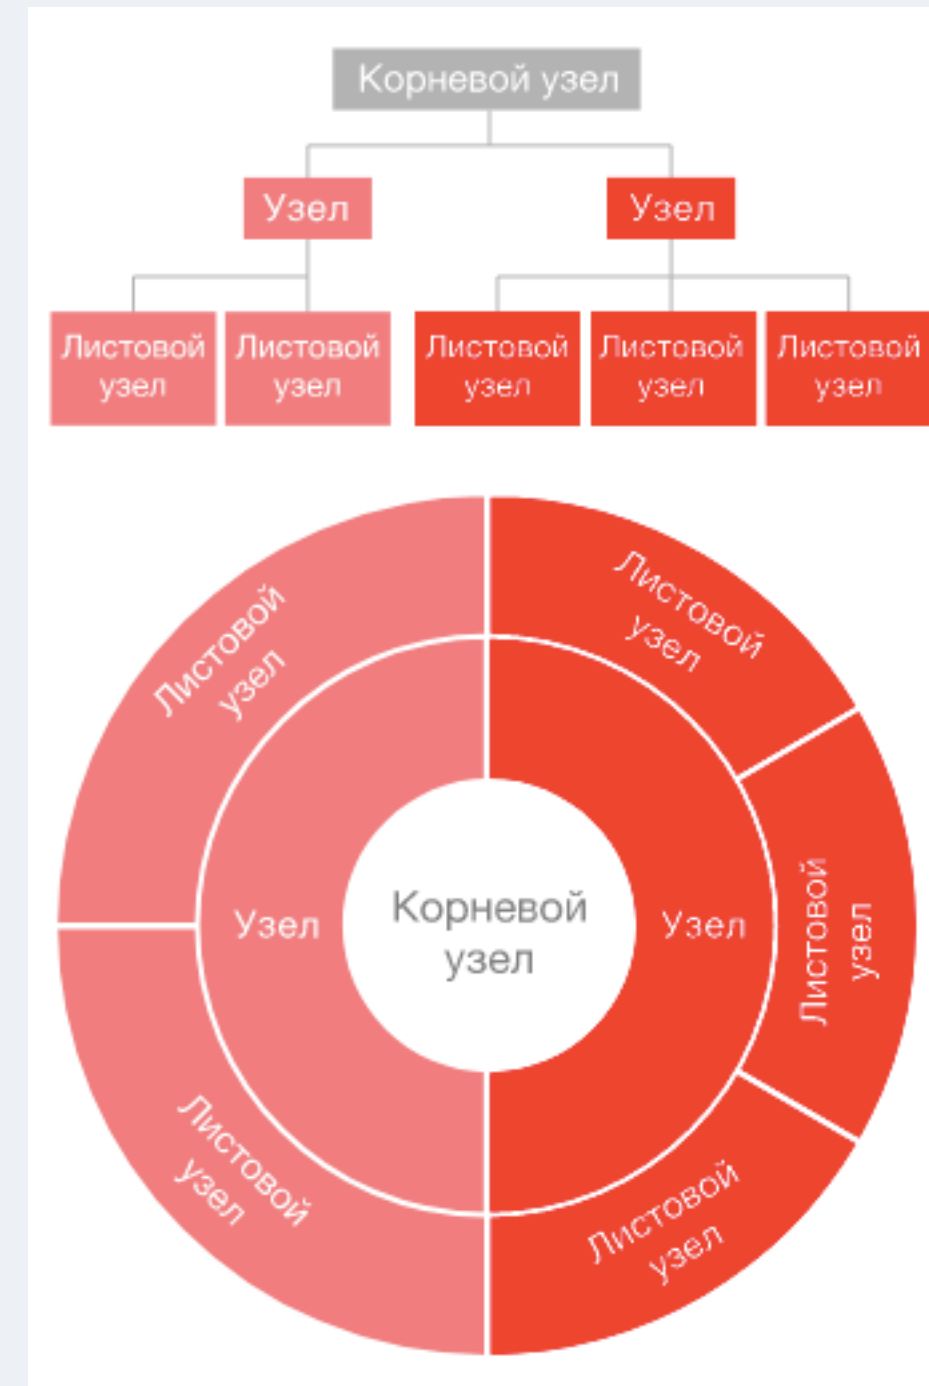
Корневой узел

Узел

Узел

Листовой узел

Листовой узел

Листовой узел

Листовой узел

Листовой узел

Листовой узел

Листовой узел

Узел

Корневой узел

Узел

Листовой узел

Листовой узел

Листовой узел

Листовой узел